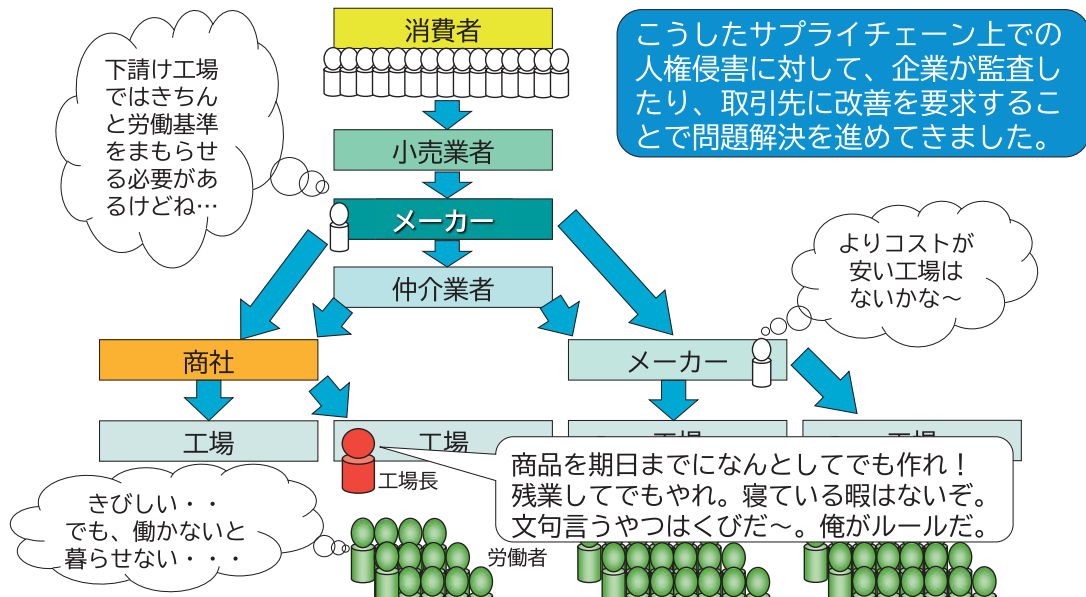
消費者

こうしたサプライチェーン上での人権侵害に対して、企業が監査したり、取引先に改善を要求することで問題解決を進めてきました。

下請け工場ではきちんと労働基準をまもらせる必要があるけどね…

小売業者

メーカー

よりコストが安い工場はないかな～

仲介業者

商社

メーカー

工場

工場

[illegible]

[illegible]

工場長

商品を期日までになんとしてでも作れ！残業してでもやれ。寝ている暇はないぞ。文句言うやつはくびだ～。俺がルールだ。

きびしい・・でも、働かないと暮らせない・・・

労働者